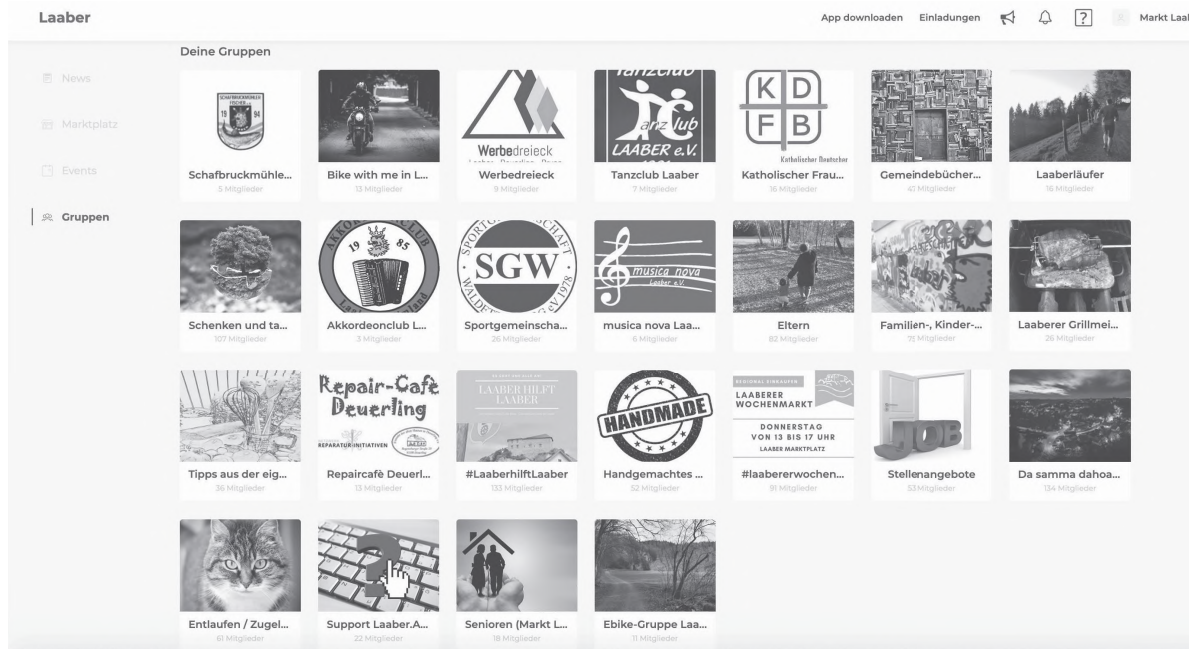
Laaber

App downloaden Einladungen ? Markt Laal

News
Marktplatz
Events
Gruppen

Deine Gruppen

Schafbruckmühle...
5 Mitglieder

Bike with me in L...
13 Mitglieder

Werbedreieck
Werbedreieck
9 Mitglieder

Tanzclub
Tanzclub
LAABER e.V.
Tanzclub Laaber
7 Mitglieder

K D
F B
Katholischer Deutscher
Katholischer Frau...
16 Mitglieder

Gemeindebücher...
41 Mitglieder

Laaberläufer
16 Mitglieder

Schenken und ta...
107 Mitglieder

19 85
Akkordeonclub L...
3 Mitglieder

SGW
Sportgemeinscha...
26 Mitglieder

musica nova
Laaber e.V.
musica nova Laa...
6 Mitglieder

Eltern
82 Mitglieder

Familien-, Kinder-...
71 Mitglieder

Laaberer Grillmei...
26 Mitglieder

Tipps aus der eig...
36 Mitglieder

Repair-Café
Deuerling
REPARATUR INITIATIVEN
Repaircafè Deuerl...
13 Mitglieder

LAABER HILFT LAABER
#LaaberhilftLaaber
133 Mitglieder

HANDMADE
Handgemachtes ...
52 Mitglieder

REGIONAL EINKAUFEN
LAABERER WOCHENMARKT
DONNERSTAG VON 13 BIS 17 UHR
LAABER MARKTPLATZ
#laabererwochen...
91 Mitglieder

JOB
Stellenangebote
53 Mitglieder

Da samma dahoa...
134 Mitglieder

Entlaufen / Zugel...
61 Mitglieder

Support Laaber.A...
22 Mitglieder

Senioren (Markt L...
18 Mitglieder

Ebike-Gruppe Laa...
11 Mitglieder